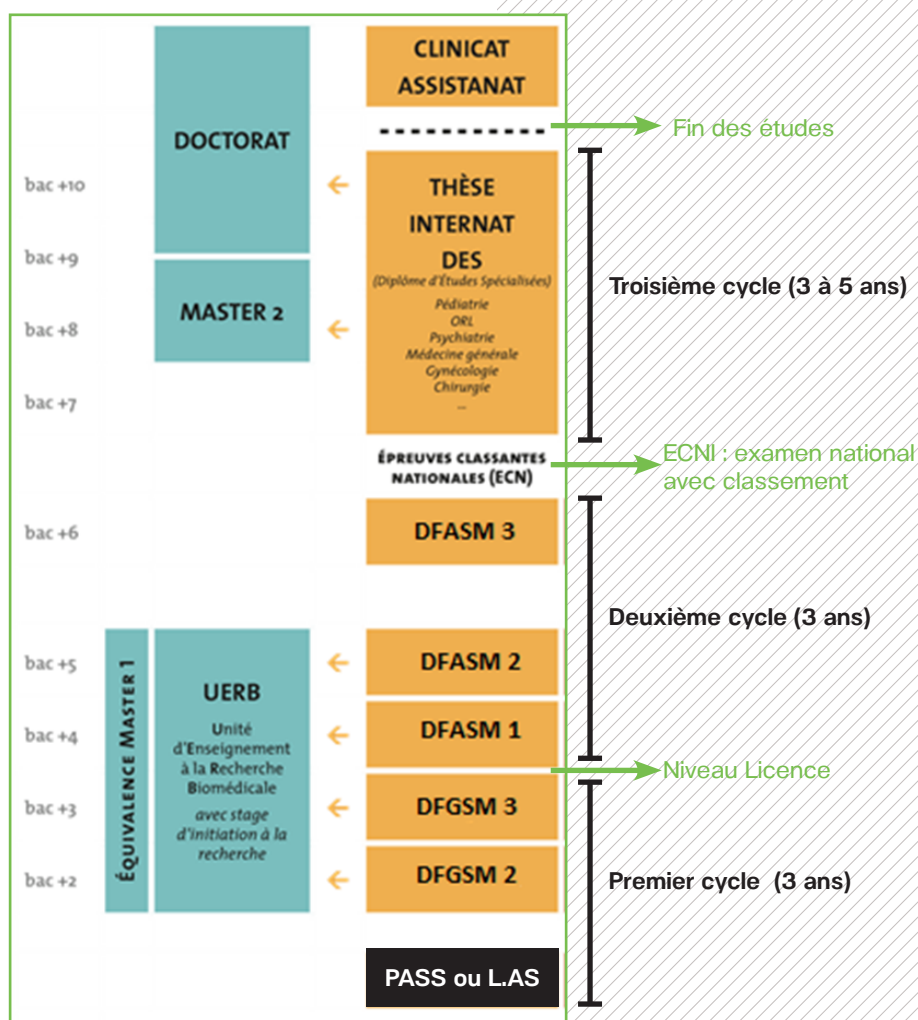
DOCTORAT

MASTER 2

ÉQUIVALENCE MASTER 1

UERB

Unité d'Enseignement à la Recherche Biomédicale

avec stage d'initiation à la recherche

CLINICAT ASSISTANAT

Fin des études

bac +10

bac +9

bac +8

bac +7

THÈSE INTERNAT DES (Diplôme d'Études Spécialisées)

Pédiatrie
ORL
Psychiatrie
Médecine générale
Gynécologie
Chirurgie
...

Troisième cycle (3 à 5 ans)

ÉPREUVES CLASSANTES NATIONALES (ECN)

ECNI : examen national avec classement

bac +6

DFASM 3

Deuxième cycle (3 ans)

bac +5

DFASM 2

bac +4

DFASM 1

Niveau Licence

bac +3

DFGSM 3

bac +2

DFGSM 2

Premier cycle (3 ans)

PASS ou L.AS